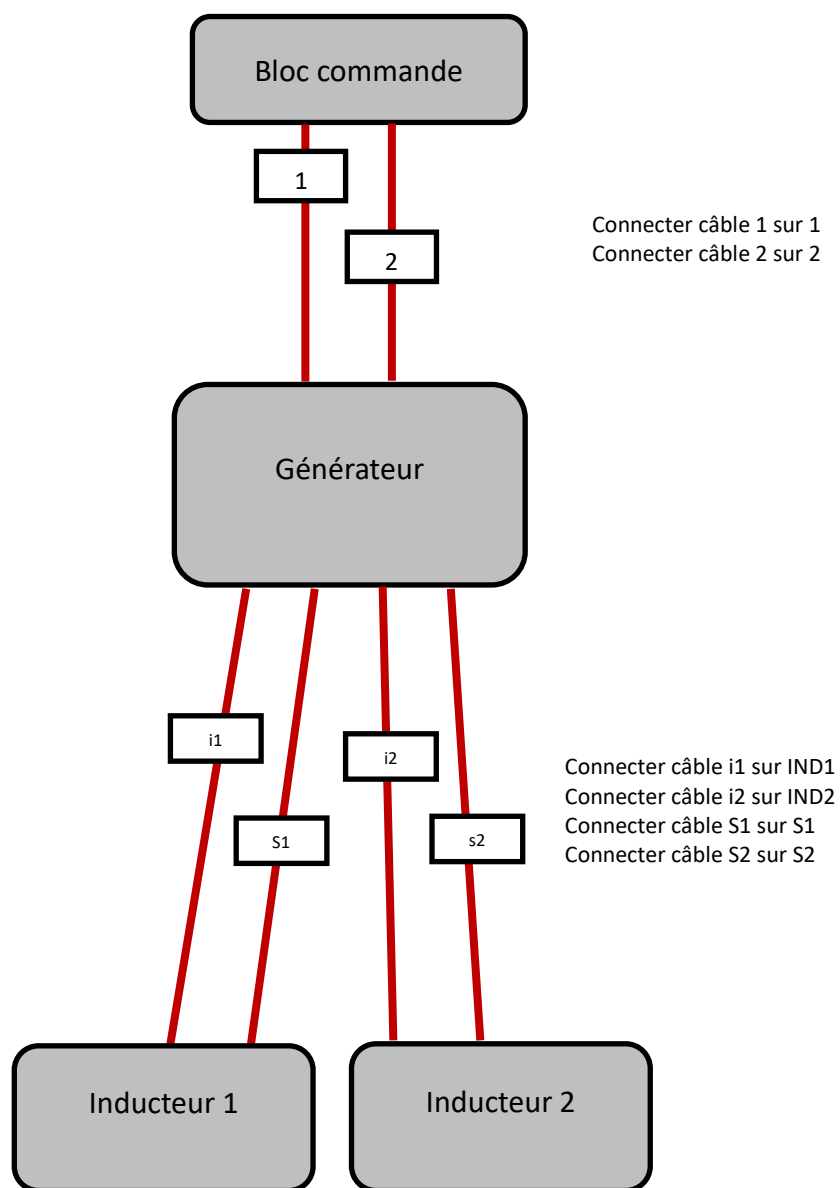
Bloc commande

1

2

Connecter câble 1 sur 1
Connecter câble 2 sur 2

Générateur

i1

i2

S1

s2

Connecter câble i1 sur IND1
Connecter câble i2 sur IND2
Connecter câble S1 sur S1
Connecter câble S2 sur S2

Inducteur 1

Inducteur 2